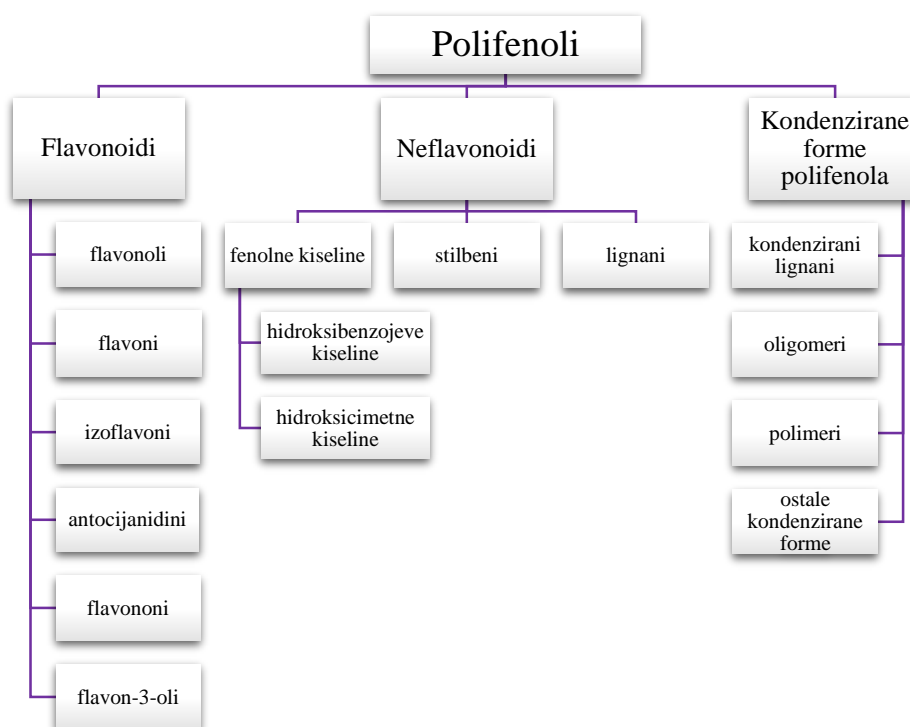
Polifenoli

Flavonoidi

flavonoli

flavoni

izoflavoni

antocijanidini

flavononi

flavon-3-oli

Neflavonoidi

fenolne kiseline

hidroksibenzojeve kiseline

hidroksicimetne kiseline

stilbeni

lignani

Kondenzirane forme polifenola

kondenzirani lignani

oligomeri

polimeri

ostale kondenzirane forme